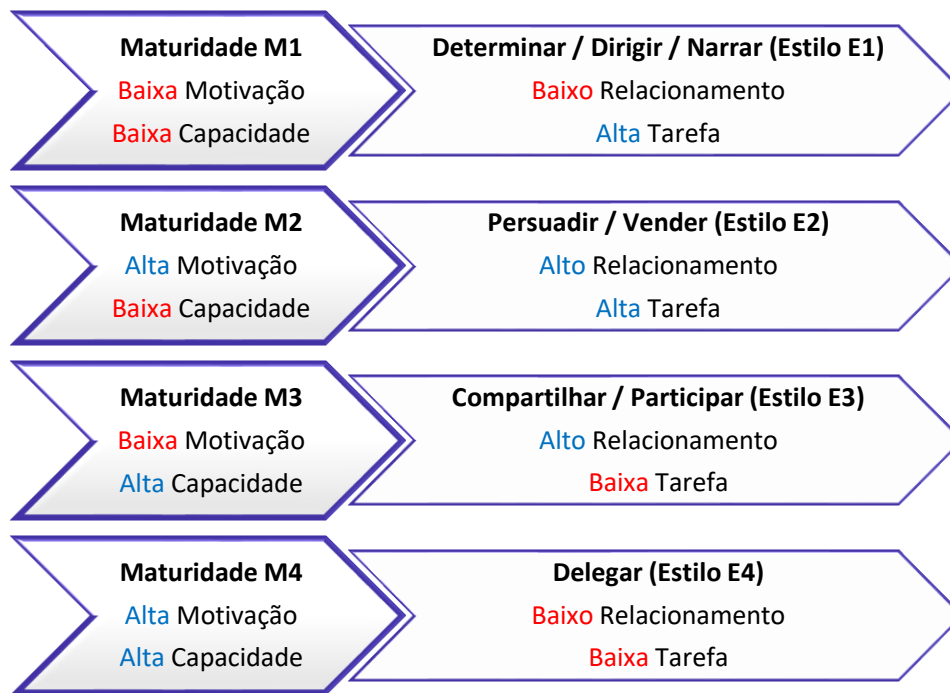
Maturidade M1
Baixa Motivação
Baixa Capacidade

Determinar / Dirigir / Narrar (Estilo E1)
Baixo Relacionamento
Alta Tarefa

Maturidade M2
Alta Motivação
Baixa Capacidade

Persuadir / Vender (Estilo E2)
Alto Relacionamento
Alta Tarefa

Maturidade M3
Baixa Motivação
Alta Capacidade

Compartilhar / Participar (Estilo E3)
Alto Relacionamento
Baixa Tarefa

Maturidade M4
Alta Motivação
Alta Capacidade

Delegar (Estilo E4)
Baixo Relacionamento
Baixa Tarefa